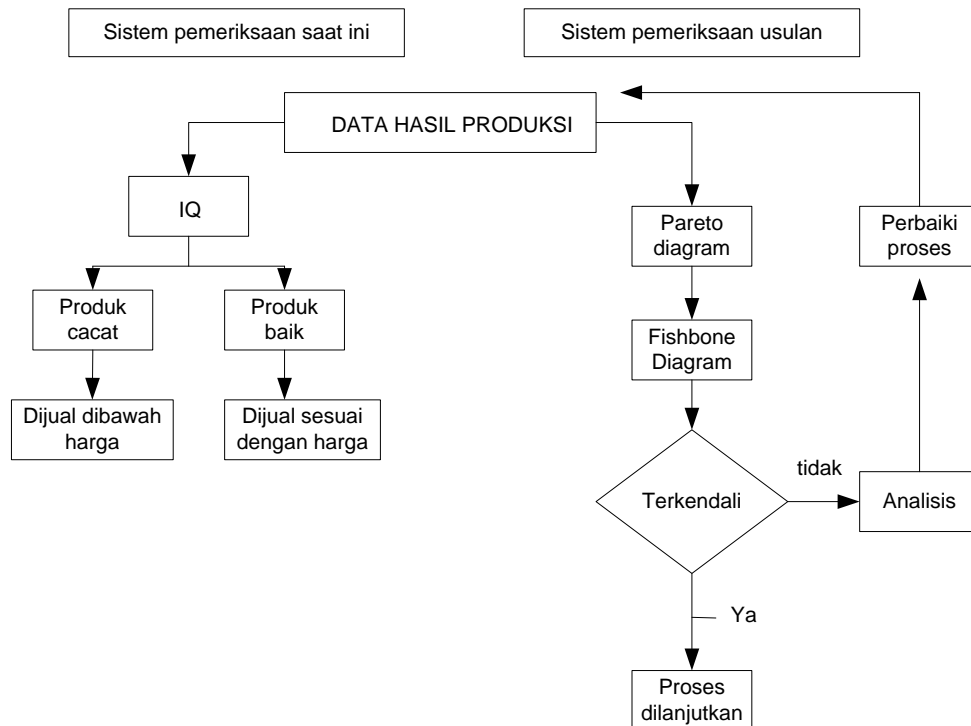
Sistem pemeriksaan saat ini

Sistem pemeriksaan usulan

DATA HASIL PRODUKSI

IQ

Produk cacat

Produk baik

Dijual dibawah harga

Dijual sesuai dengan harga

Pareto diagram

Fishbone Diagram

Terkendali

tidak

Analisis

Perbaiki proses

Ya

Proses dilanjutkan